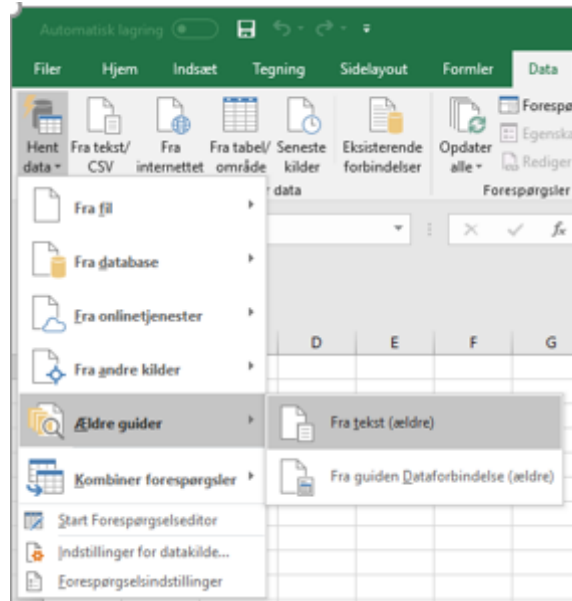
Automatisk lagring

Filer Hjem Indsæt Tegning Sidelayout Formler Data

Hent data ▾ Fra tekst/CSV Fra internettet Fra tabel/område Seneste kilder Eksisterende forbindelser Opdater alle ▾ Forespø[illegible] Egenska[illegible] Rediger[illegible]

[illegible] data Forespørgsler

Fra fil

Fra database

Fra onlinetjenester

Fra andre kilder

Ældre guider

Kombiner forespørgsler

Start Forespørgselseditor

Indstillinger for datakilde...

Forespørgselsindstillinger

Fra tekst (ældre)

Fra guiden Dataforbindelse (ældre)

D E F G